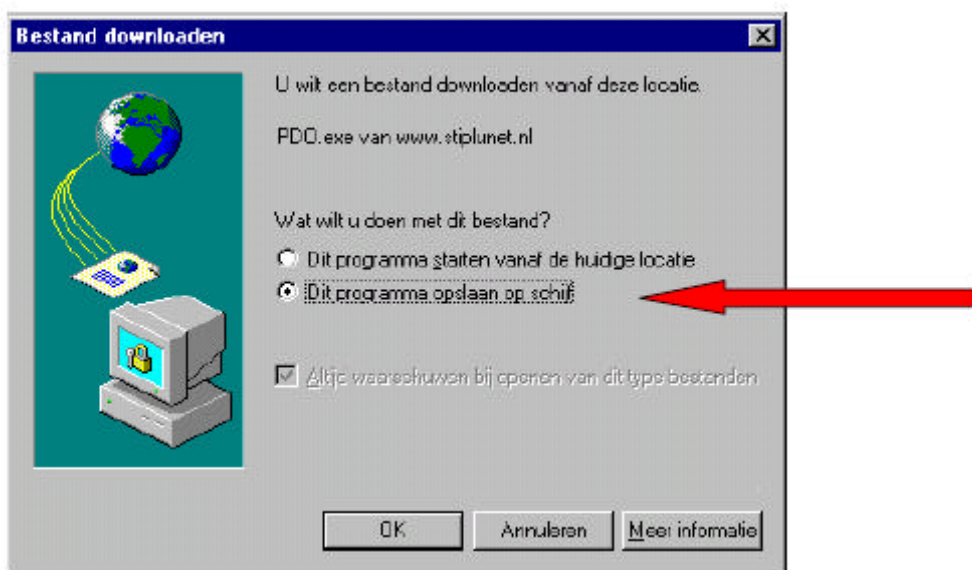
Bestand downloaden

U wilt een bestand downloaden vanaf deze locatie.

PDO.exe van www.stiplunet.nl

Wat wilt u doen met dit bestand?

Dit programma starten vanaf de huidige locatie

Dit programma opslaan op schijf

Altijd waarschuwen bij openen van dit type bestanden

OK

Annuleren

Meer informatie